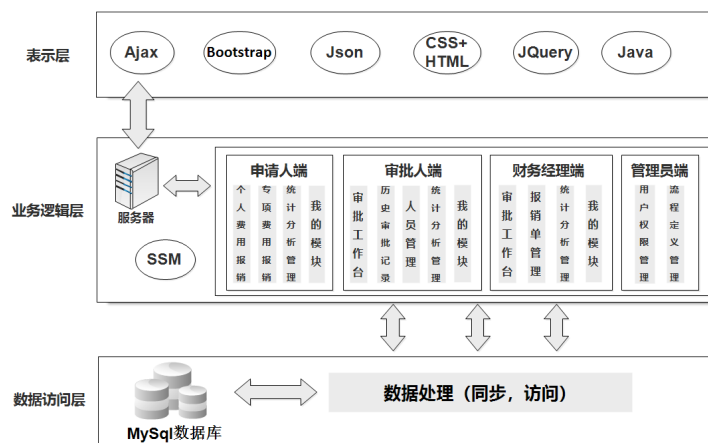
表示层

Ajax

Bootstrap

Json

CSS+ HTML

JQuery

Java

业务逻辑层

服务器

SSM

申请人端

个人费用报销

专项费用报销

统计分析管理

我的模块

审批人端

审批工作台

历史审批记录

人员管理

统计分析管理

我的模块

财务经理端

审批工作台

报销单管理

统计分析管理

我的模块

管理员端

用户权限管理

流程定义管理

数据访问层

MySql数据库

数据处理（同步，访问）